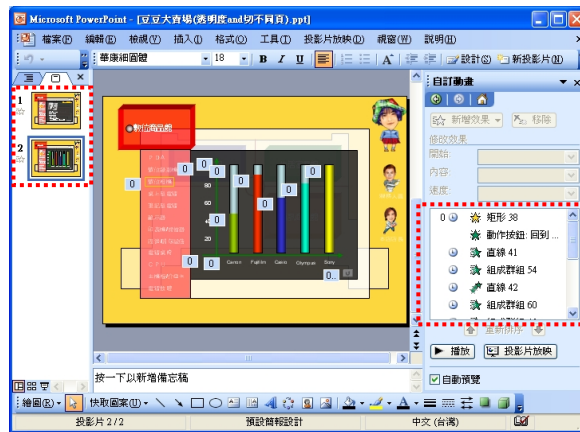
Microsoft PowerPoint - [豆豆大賣場(透明度and切不同頁).ppt]

檔案(F) 編輯(E) 檢視(V) 插入(I) 格式(O) 工具(T) 投影片放映(D) 視窗(W) 說明(H)

華康細圓體 18 B I U A 設計(S) 新投影片(N)

1

2

0 0 0 0 0 0 0 0 0 0 0

80 60 40 20

Canon Fujifilm Casio Olympus Sony

自訂動畫

新增效果 移除

修改效果

開始:

內容:

速度:

0 矩形 38

動作按鈕: 回到...

直線 41

組成群組 54

直線 42

組成群組 60

重新排序

播放 投影片放映

自動預覽

按一下以新增備忘稿

繪圖(R) 快取圖案(U)

投影片 2 / 2 預設簡報設計 中文 (台灣)